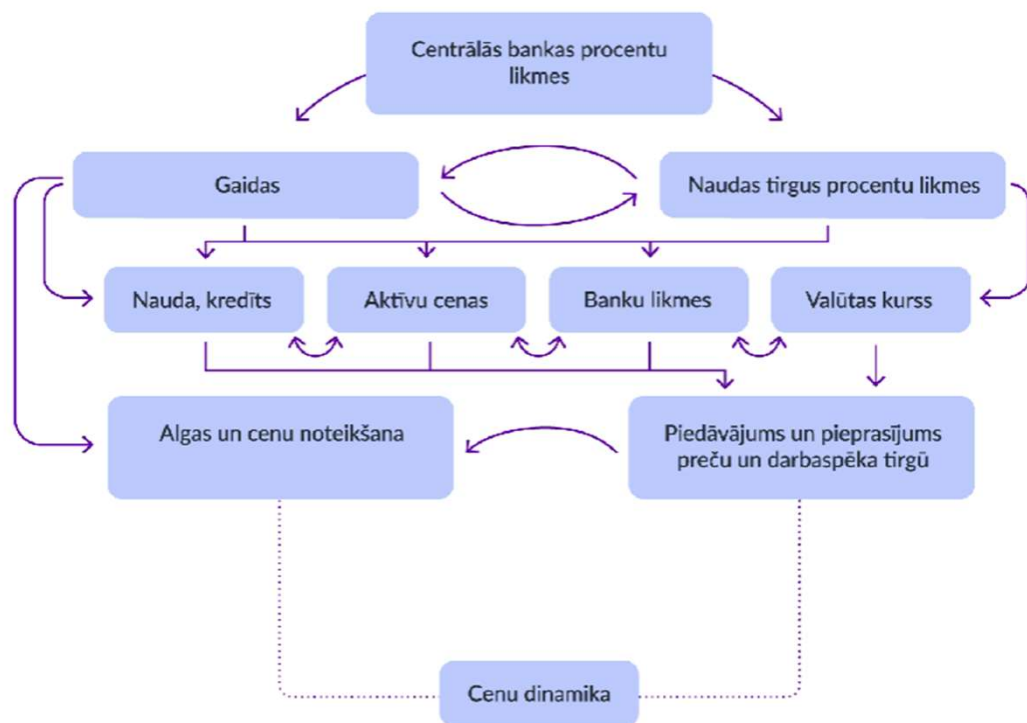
Centrālās bankas procentu likmes

Gaidas

Naudas tirgus procentu likmes

Nauda, kredīts

Aktīvu cenas

Banku likmes

Valūtas kurss

Algas un cenu noteikšana

Piedāvājums un pieprasījums preču un darbaspēka tirgū

Cenu dinamika